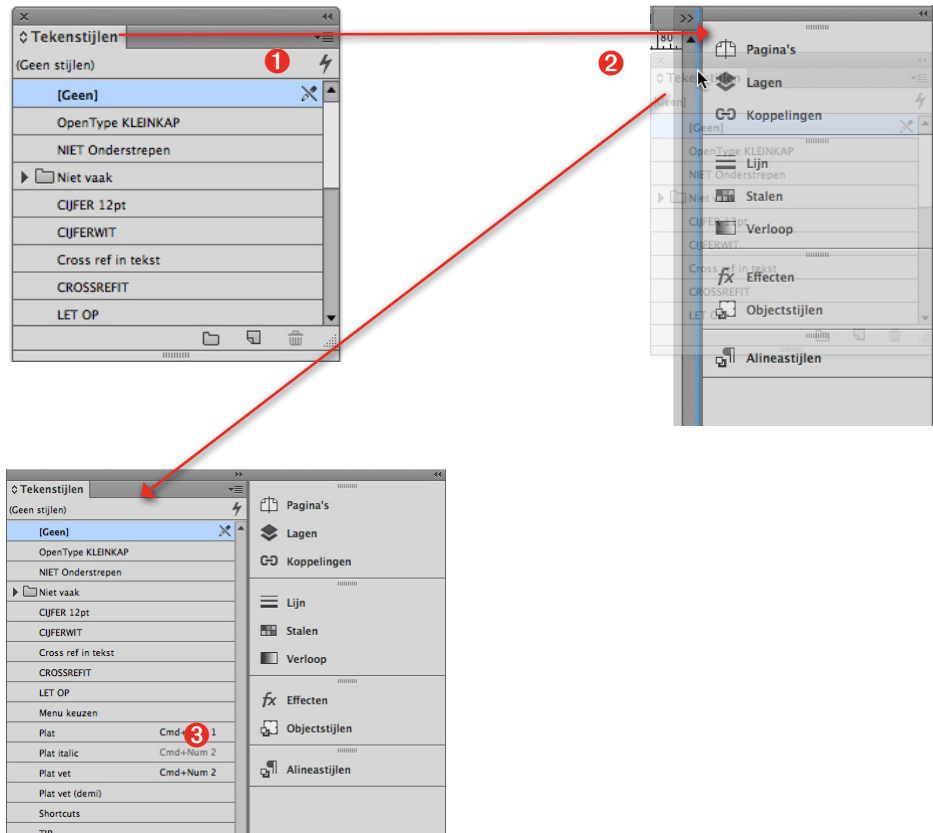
Tekenstijlen
(Geen stijlen)
1
[Geen]
OpenType KLEINKAP
NIET Onderstrepen
Niet vaak
CIJFER 12pt
CIJFERWIT
Cross ref in tekst
CROSSREFIT
LET OP

2
80
Pagina's
Lagen
Koppelingen
Lijn
Stalen
Verloop
Effecten
Objectstijlen
Alineastijlen

Tekenstijlen
(Geen stijlen)
[Geen]
OpenType KLEINKAP
NIET Onderstrepen
Niet vaak
CIJFER 12pt
CIJFERWIT
Cross ref in tekst
CROSSREFIT
LET OP
Menu keuzen
Plat Cmd+3 1
Plat italic Cmd+Num 2
Plat vet Cmd+Num 2
Plat vet (demi)
Shortcuts
Pagina's
Lagen
Koppelingen
Lijn
Stalen
Verloop
Effecten
Objectstijlen
Alineastijlen